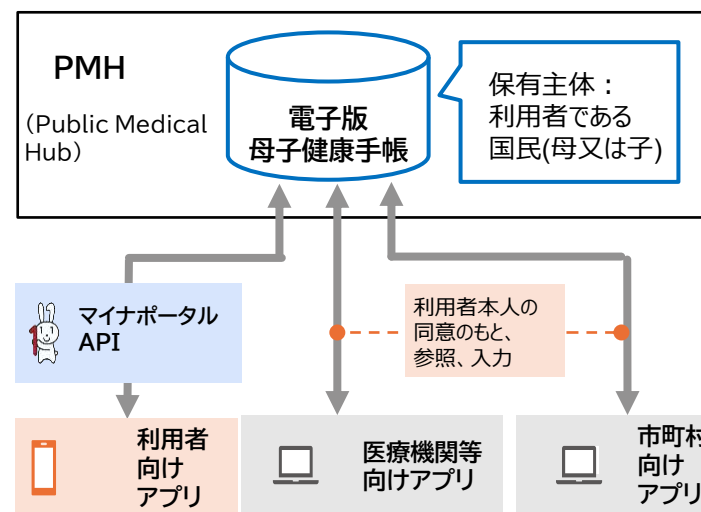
PMH

（Public Medical Hub）

電子版
母子健康手帳

保有主体：
利用者である
国民(母又は子)

マイナポータル
API

利用者本人の
同意のもと、
参照、入力

利用者
向け
アプリ

医療機関等
向けアプリ

市町村
向け
アプリ